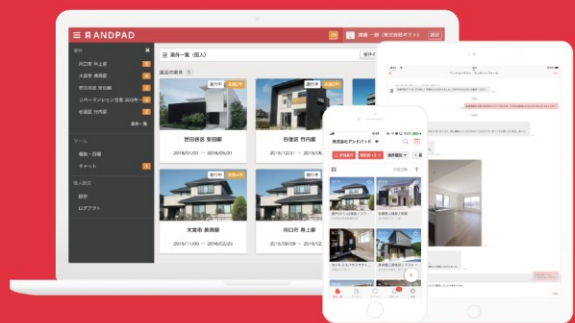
ANDPAD

案件一覧（個人）

世田谷区 安田邸

杉並区 竹内邸

2016/01/01 ～ 2016/05/31

2016/12/31 ～ 2016/05/31

大宮市 長岡邸

川口市 井上邸

2016/01/01 ～ 2016/02/20

2016/01/01 ～ 2016/02/20

チャット

ログアウト

株式会社アンドパッド